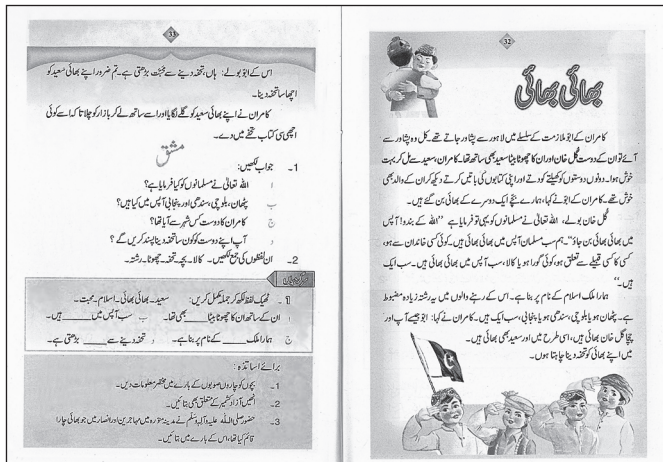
32

بھائی بھائی

کامران کے ابّو امتحانات کے سلسلے میں لاہور سے پشاور جاتے تھے۔ کل وہ پشاور سے آئے تو ان کے دوست گل خان اور ان کا چھوٹا بیٹا سعید بھی ساتھ تھا۔ کامران، سعید سے مل کر بہت خوش ہوا۔ دونوں دوستوں کو کھیلتے کودتے اور اپنی کتابوں کی باتیں کرتے دیکھ کر ان کے والد بھی خوش تھے۔ کامران کے ابّو نے کہا، ہمارے بچے ایک دوسرے کے بھائی بن گئے ہیں۔

گل خان بولے۔ اللہ تعالیٰ نے مسلمانوں کو یہی تو فرمایا ہے "اللہ کے بندو! آپس میں بھائی بھائی بن جاؤ۔" ہم سب مسلمان آپس میں بھائی بھائی ہیں۔ کوئی کسی خاندان سے ہو، کسی کا کسی قبیلے سے تعلق ہو، کوئی گورا ہو یا کالا، سب آپس میں بھائی بھائی ہیں۔ سب ایک ہیں۔"

ہمارا ملک اسلام کے نام پر بنا ہے۔ اس کے رہنے والوں میں یہ رشتہ زیادہ مضبوط ہے۔ پٹھان، بلوچی، سندھی ہو یا پنجابی، سب ایک ہیں۔ کامران نے کہا: ابّو جیسے آپ اور چچا گل خان بھائی ہیں، اسی طرح میں اور سعید بھی بھائی ہیں۔

میں اپنے بھائی کو تحفہ دینا چاہتا ہوں۔

33

اس کے ابّو بولے: ہاں، تحفہ دینے سے محبت بڑھتی ہے۔ تم ضرور اپنے بھائی سعید کو اچھا سا تحفہ دینا۔

کامران نے اپنے بھائی سعید کو گلے لگایا اور اسے ساتھ لے کر بازار کو چلا گیا تا کہ اسے کوئی اچھی سی کتاب تحفے میں دے۔

مشق

1۔ جواب لکھیں:

ا اللہ تعالیٰ نے مسلمانوں کو کیا فرمایا ہے؟

ب پٹھان، بلوچی، سندھی اور پنجابی آپس میں کیا ہیں؟

ج کامران کا دوست کس شہر سے آیا تھا؟

د آپ اپنے دوست کو کون سا تحفہ دینا پسند کریں گے؟

2۔ ان لفظوں کی جمع لکھیں۔ کالا۔ بچہ۔ تحفہ۔ چھوٹا۔ رشتہ۔

تحریری کام

1۔ ٹھیک لفظ لکھ کر جملہ مکمل کریں: سعید۔ بھائی بھائی۔ اسلام۔ محبت۔

ا ان کے ساتھ ان کا چھوٹا بیٹا ______ بھی تھا۔ ب سب آپس میں ______ ہیں۔

ج ہمارا ملک ______ کے نام پر بنا ہے۔ د تحفہ دینے سے ______ بڑھتی ہے۔

برائے اساتذہ:

1۔ بچوں کو چاروں صوبوں کے بارے میں مختصر معلومات دیں۔

2۔ انھیں آزاد کشمیر کے متعلق بھی بتائیں۔

3۔ حضور صلی اللہ علیہ وآلہٖ وسلم نے مدینہ منورہ میں مہاجرین اور انصار میں جو بھائی چارہ قائم کیا تھا، اس کے بارے میں بتائیں۔